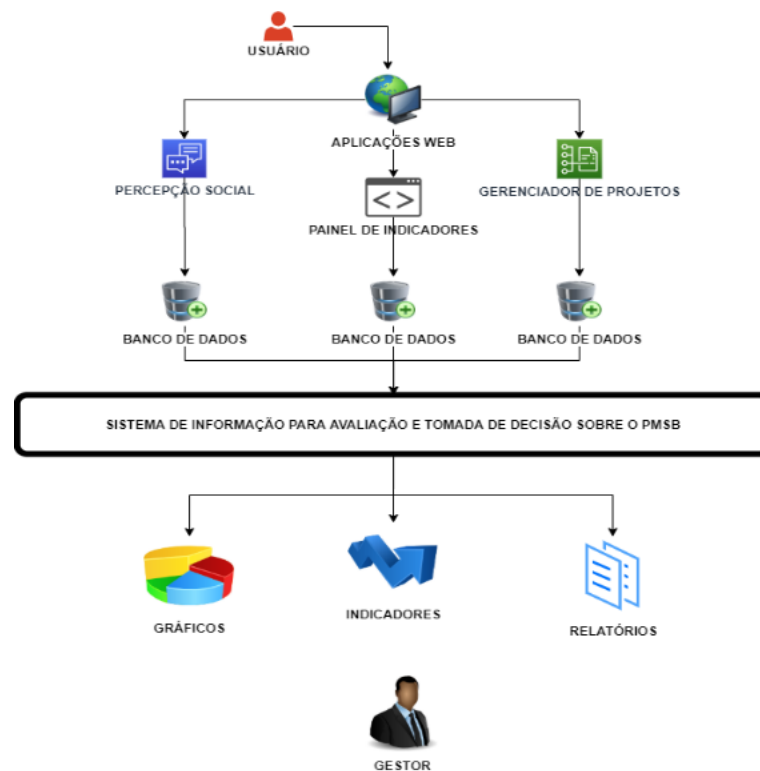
USUÁRIO

APLICAÇÕES WEB

PERCEPÇÃO SOCIAL

PAINEL DE INDICADORES

GERENCIADOR DE PROJETOS

BANCO DE DADOS

BANCO DE DADOS

BANCO DE DADOS

SISTEMA DE INFORMAÇÃO PARA AVALIAÇÃO E TOMADA DE DECISÃO SOBRE O PMSB

GRÁFICOS

INDICADORES

RELATÓRIOS

GESTOR